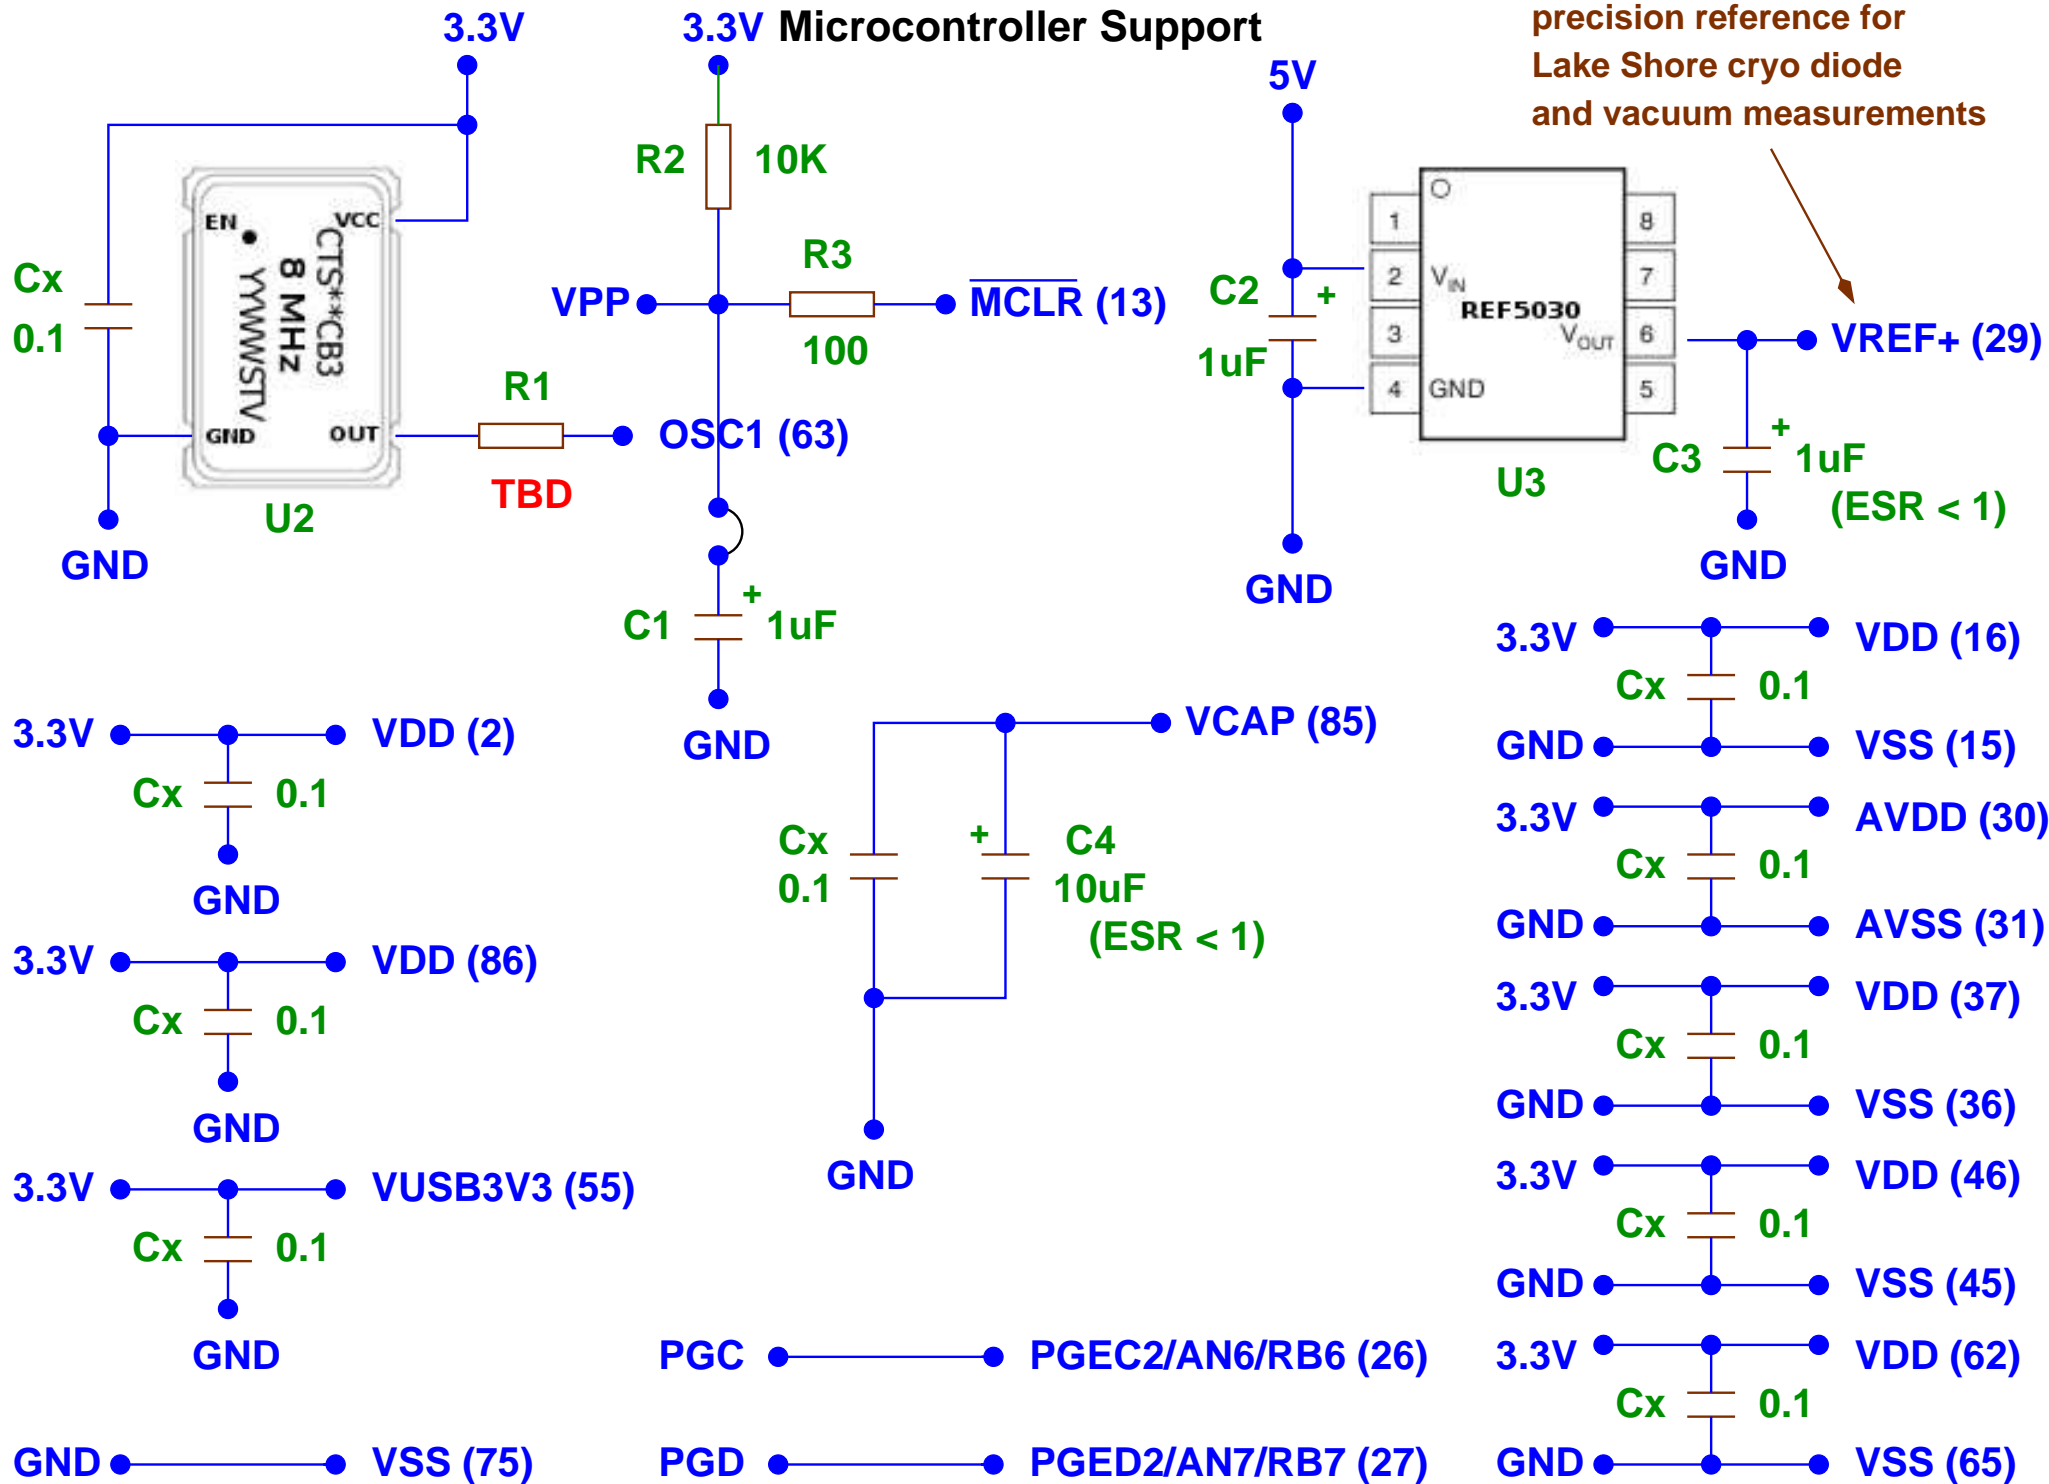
3.3V Microcontroller Support

precision reference for Lake Shore cryo diode and vacuum measurements

3.3V

3.3V

5V

R2 10K

Cx 0.1

EN VCC GND OUT

CTS**CB3 8 MHz YYWWSTV

U2

GND

R1 TBD

OSC1 (63)

VPP

R3 100

$\overline{MCLR}$ (13)

C1 1uF

GND

C2 1uF

1 2 3 4 8 7 6 5

$V_{IN}$ REF5030 $V_{OUT}$ GND

U3

GND

VREF+ (29)

C3 1uF (ESR < 1)

GND

3.3V VDD (16) Cx 0.1 GND VSS (15)

3.3V AVDD (30) Cx 0.1 GND AVSS (31)

3.3V VDD (37) Cx 0.1 GND VSS (36)

3.3V VDD (46) Cx 0.1 GND VSS (45)

3.3V VDD (62) Cx 0.1 GND VSS (65)

3.3V VDD (2) Cx 0.1 GND

3.3V VDD (86) Cx 0.1 GND

3.3V VUSB3V3 (55) Cx 0.1 GND

GND VSS (75)

VCAP (85)

Cx 0.1

C4 10uF (ESR < 1)

GND

PGC PGEC2/AN6/RB6 (26)

PGD PGED2/AN7/RB7 (27)